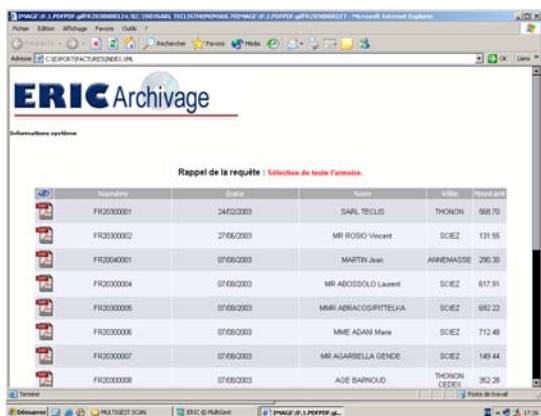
IMAGE\P.1.PDFPDF.gifFR20300001\24/02/2003\SARL TECLIS\THONON\568.70\IMAGE\P.2.PDFPDF.gifFR20300002\27 - Microsoft Internet Explorer

Fichier Edition Affichage Favoris Outils ?

Précédente Rechercher Favoris Média

Adresse C:\EXPORT\FACTURES\INDEX.XML OK Liens

ERIC Archivage

Informations système

Rappel de la requête : Sélection de toute l'armoire.

| | Numéro | Date | Nom | Ville | Montant |
|---|---|---|---|---|---|
| | FR20300001 | 24/02/2003 | SARL TECLIS | THONON | 568.70 |
| | FR20300002 | 27/06/2003 | MR ROSIO Vincent | SCIEZ | 131.55 |
| | FR20040001 | 07/08/2003 | MARTIN Jean | ANNEMASSE | 290.30 |
| | FR20300004 | 07/08/2003 | MR ABOSSOLO Laurent | SCIEZ | 617.91 |
| | FR20300005 | 07/08/2003 | MMR ABRACOS/PITTELKA | SCIEZ | 692.22 |
| | FR20300006 | 07/08/2003 | MME ADANI Marie | SCIEZ | 712.48 |
| | FR20300007 | 07/08/2003 | MR AGARBELLA GENDE | SCIEZ | 149.44 |
| | FR20300008 | 07/08/2003 | AGE BARNOUD | THONON CEDEX | 352.28 |

Terminé Poste de travail

Démarrer MULTIGEST SCAN ERIC © MultiGest IMAGE\P.1.PDFPDF.gi... 17:36